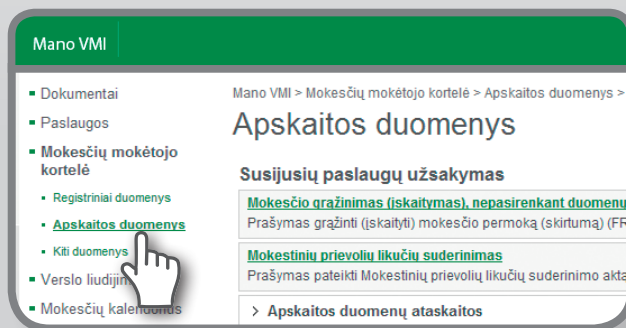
Mano VMI

Dokumentai
Paslaugos
Mokesčių mokėtojo kortelė
Registriniai duomenys
Apskaitos duomenys
Kiti duomenys
Verslo liudiji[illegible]
Mokesčių kalen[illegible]

Mano VMI > Mokesčių mokėtojo kortelė > Apskaitos duomenys >

Apskaitos duomenys

Susijusių paslaugų užsakymas

Mokesčio grąžinimas (įskaitymas), nepasirenkant duomenų
Prašymas grąžinti (įskaityti) mokesčio permoką (skirtumą) (FR

Mokestinių prievolių likučių suderinimas
Prašymas pateikti Mokestinių prievolių likučių suderinimo akta

> Apskaitos duomenų ataskaitos